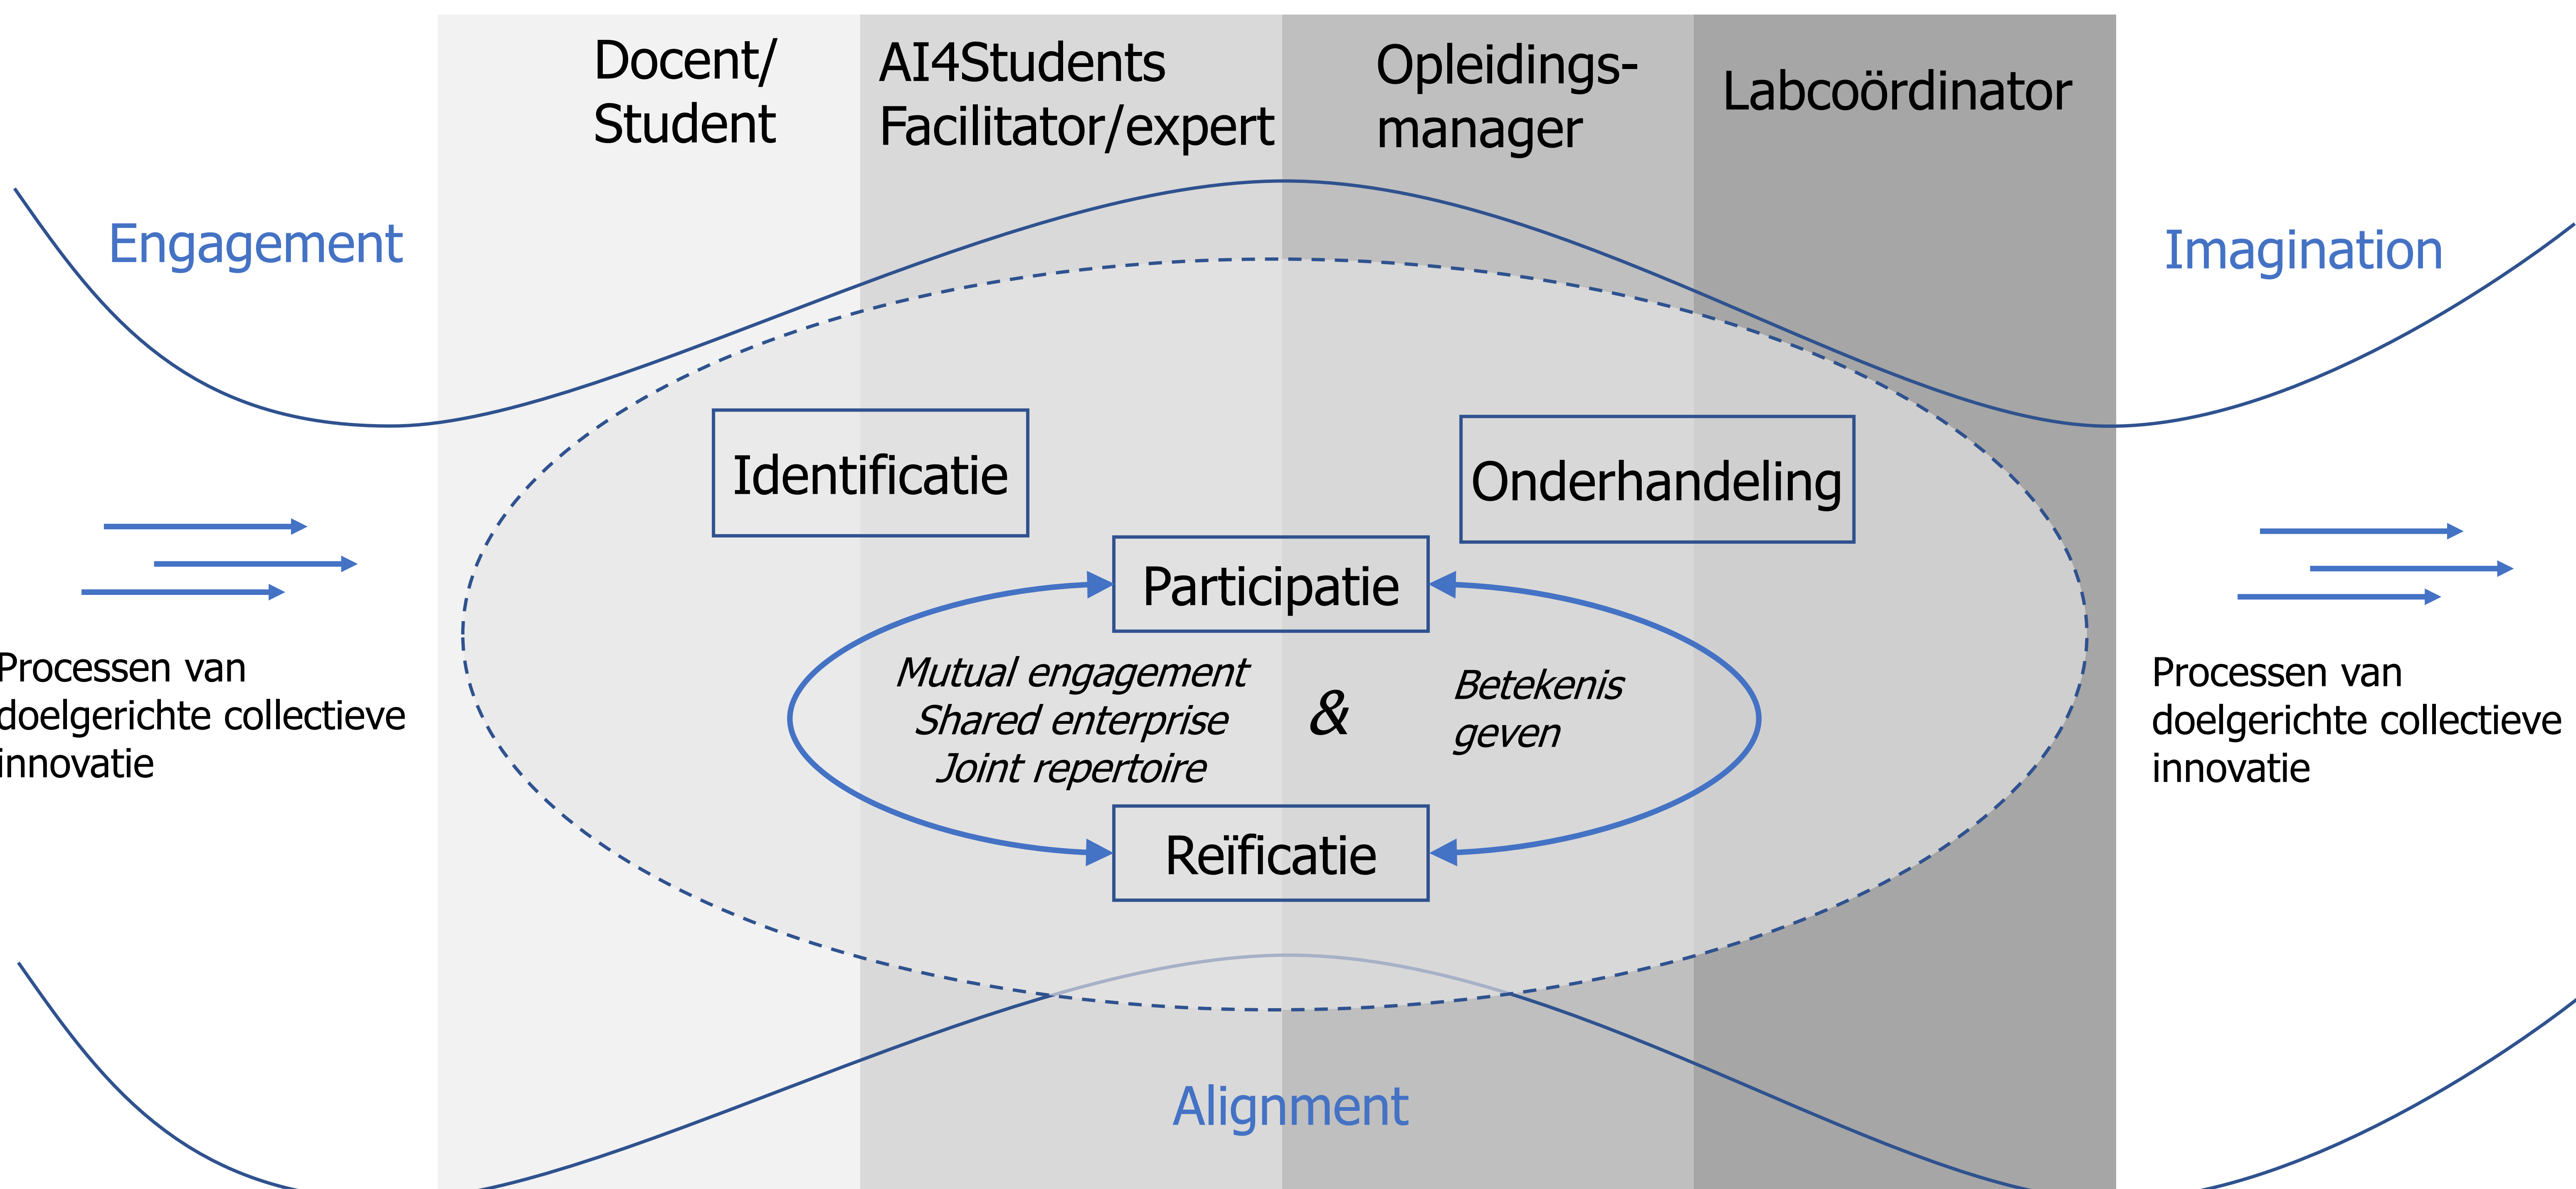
Docent/ Student

AI4Students Facilitator/expert

Opleidings-manager

Labcoördinator

Engagement

Imagination

Identificatie

Onderhandeling

Participatie

Mutual engagement
Shared enterprise
Joint repertoire

&

Betekenis geven

Reïficatie

Processen van doelgerichte collectieve innovatie

Processen van doelgerichte collectieve innovatie

Alignment